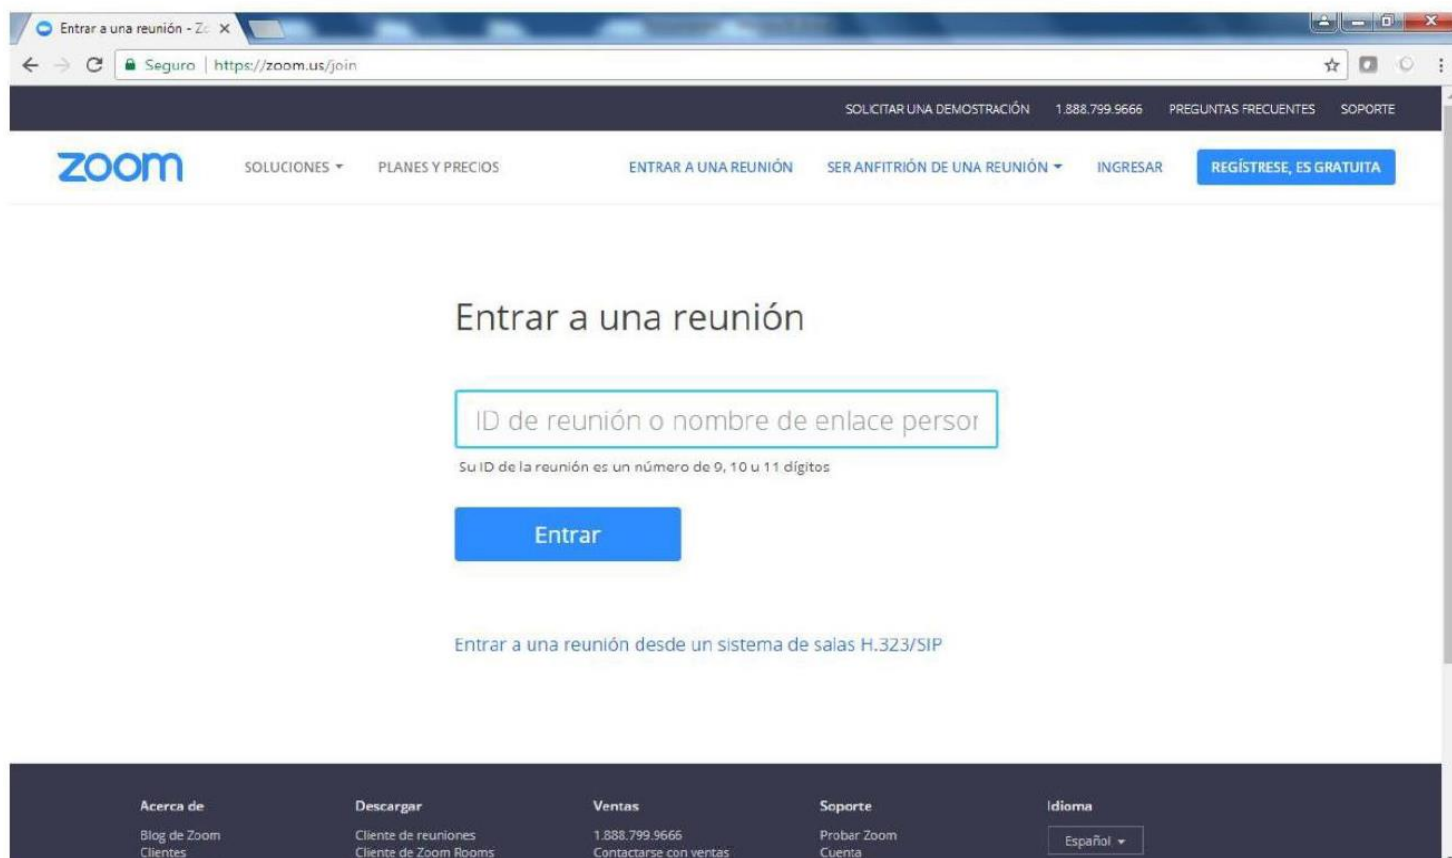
Entrar a una reunión - Zc ×

Seguro | https://zoom.us/join

SOLICITAR UNA DEMOSTRACIÓN 1.888.799.9666 PREGUNTAS FRECUENTES SOPORTE

zoom SOLUCIONES PLANES Y PRECIOS ENTRAR A UNA REUNIÓN SER ANFITRIÓN DE UNA REUNIÓN INGRESAR REGÍSTRESE, ES GRATUITA

Entrar a una reunión

ID de reunión o nombre de enlace persor

Su ID de la reunión es un número de 9, 10 u 11 dígitos

Entrar

Entrar a una reunión desde un sistema de salas H.323/SIP

Acerca de
Blog de Zoom
Clientes

Descargar
Cliente de reuniones
Cliente de Zoom Rooms

Ventas
1.888.799.9666
Contactarse con ventas

Soporte
Probar Zoom
Cuenta

Idioma
Español